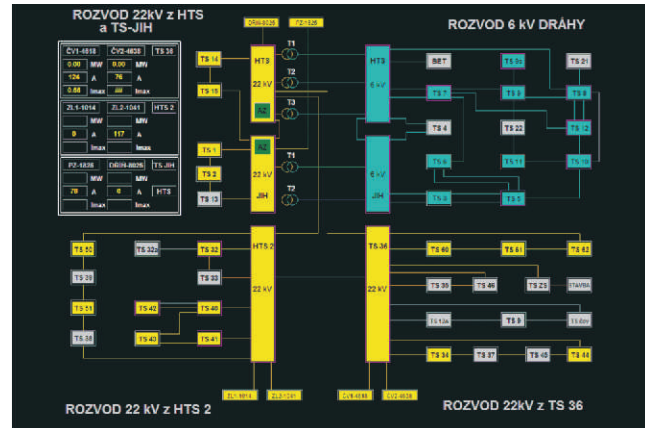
ROZVOD 22kV z HTS a TS-JIH

ROZVOD 6 kV DRÁHY

| ČV1-4818 | ČV2-4838 | TS 36 |
|---|---|---|
| 0.00 | 0.00 | MW |
| 124 | A | 76 | A |
| 0.88 | Imax | JIH | Imax |

| ZL1-1014 | ZL2-1041 | HTS 2 |
|---|---|---|
| | MW | | MW |
| 0 | A | 117 | A |
| | Imax | | Imax |

| PZ-1826 | DRIH-8026 | TS JIH |
|---|---|---|
| | MW | | MW |
| 70 | A | 6 | A | HTS |
| | Imax | | Imax |

DRIH-8026
PZ-1826

TS 14
TS 15
HTS
22 kV
AZ
T1
T2
T3
HTS
6 kV
BET
TS 9c
TS 21
TS 7
TS 8
TS 6
TS 4
TS 22
TS 12
TS 1
AZ
TS 2
TS 13
22 kV
JIH
T1
T2
6 kV
JIH
TS 6
TS 11
TS 10
TS 3
TS 5

TS 30
TS 39
TS 31
TS 38
TS 32a
TS 32
TS 33
TS 42
TS 40
TS 43
TS 41
HTS 2
22 kV

TS-36
22 kV
TS 60
TS 61
TS 62
TS 35
TS 46
TS 23
STAVBA
TS 13a
TS 9
TS dmi
TS 34
TS 37
TS 45
TS 44

ZL1-1014
ZL2-1041
ČV1-4818
ČV2-4838

ROZVOD 22 kV z HTS 2

ROZVOD 22kV z TS 36